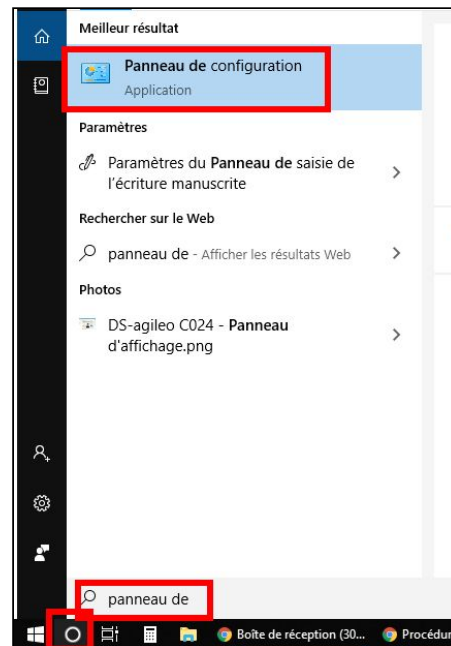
Meilleur résultat

Panneau de configuration
Application

Paramètres

Paramètres du Panneau de saisie de l'écriture manuscrite

Rechercher sur le Web

panneau de - Afficher les résultats Web

Photos

DS-agileo C024 - Panneau d'affichage.png

panneau de

Boîte de réception (30...

Procédur